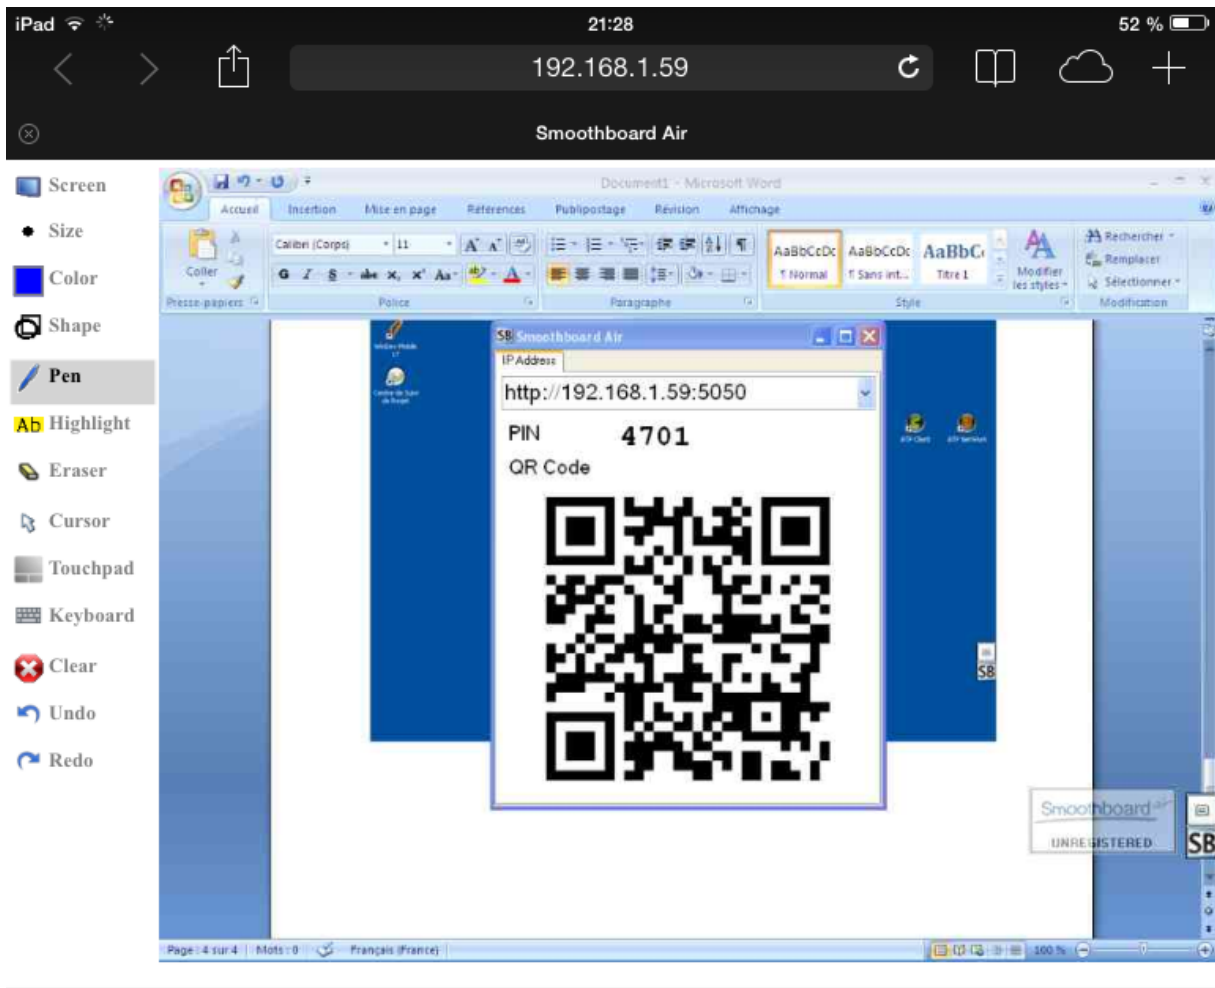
iPad 21:28 52 %

192.168.1.59

Smoothboard Air

Screen
Size
Color
Shape
Pen
Ab Highlight
Eraser
Cursor
Touchpad
Keyboard
Clear
Undo
Redo

Document1 - Microsoft Word

Accueil Insertion Mise en page Références Publipostage Révision Affichage

Coller
Presse-papiers
Calibri (Corps) 11
Police
Paragraphe
AaBbCcDc ¶ Normal
AaBbCcDc ¶ Sans int...
AaBbC Titre 1
Modifier les styles
Style
Rechercher
Remplacer
Sélectionner
Modification

SB Smoothboard Air
IP Address
http://192.168.1.59:5050
PIN 4701
QR Code

Smoothboard
UNREGISTERED
SB

Page : 4 sur 4 Mots : 0 Français (France) 100 %